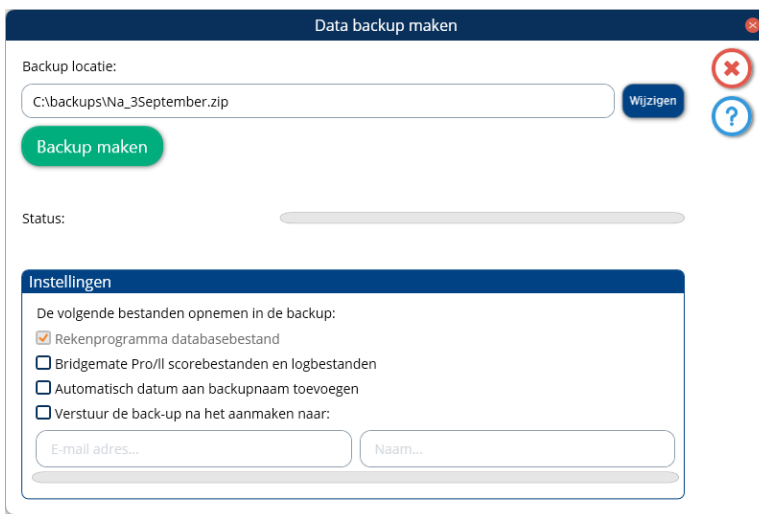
Data backup maken

Backup locatie:

C:\backups\Na_3September.zip

Wijzigen

Backup maken

Status:

Instellingen

De volgende bestanden opnemen in de backup:

Rekenprogramma databasebestand

Bridgemate Pro/II scorebestanden en logbestanden

Automatisch datum aan backupnaam toevoegen

Verstuur de back-up na het aanmaken naar:

E-mail adres...

Naam...